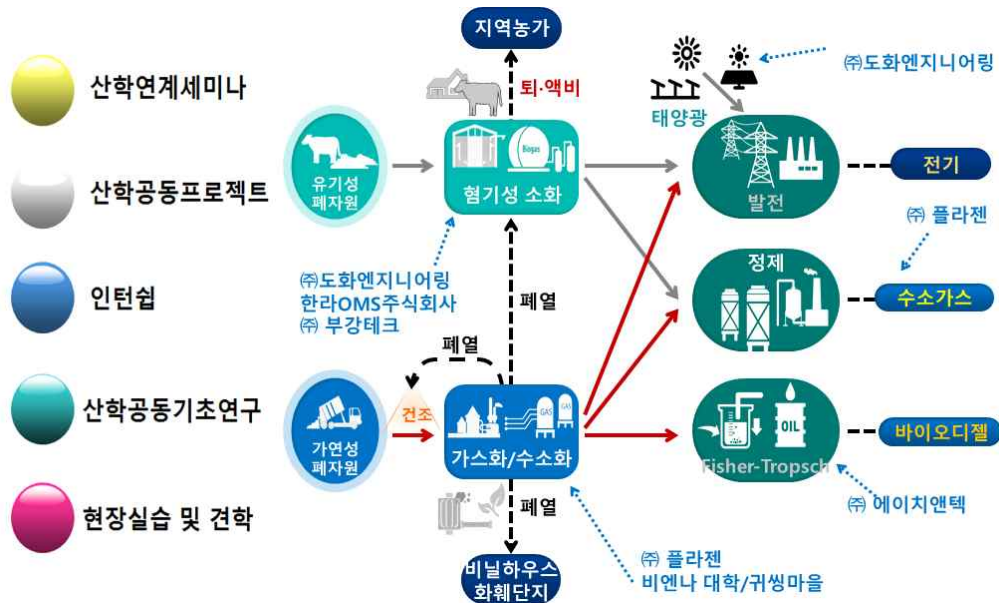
산학연계세미나

산학공동프로젝트

인턴쉽

산학공동기초연구

현장실습 및 견학

지역농가

퇴·액비

유기성 폐자원

Biogas

혐기성 소화

㈜도화엔지니어링
한라OMS주식회사
㈜ 부강테크

폐열

폐열

건조

가연성 폐자원

GAS

GAS

가스화/수소화

폐열

비닐하우스 화훼단지

태양광

㈜도화엔지니어링

발전

전기

㈜ 플라젠

정제

수소가스

OIL

Fisher-Tropsch

바이오디젤

㈜ 에이치앤텍

㈜ 플라젠
비엔나 대학/귀씽마을